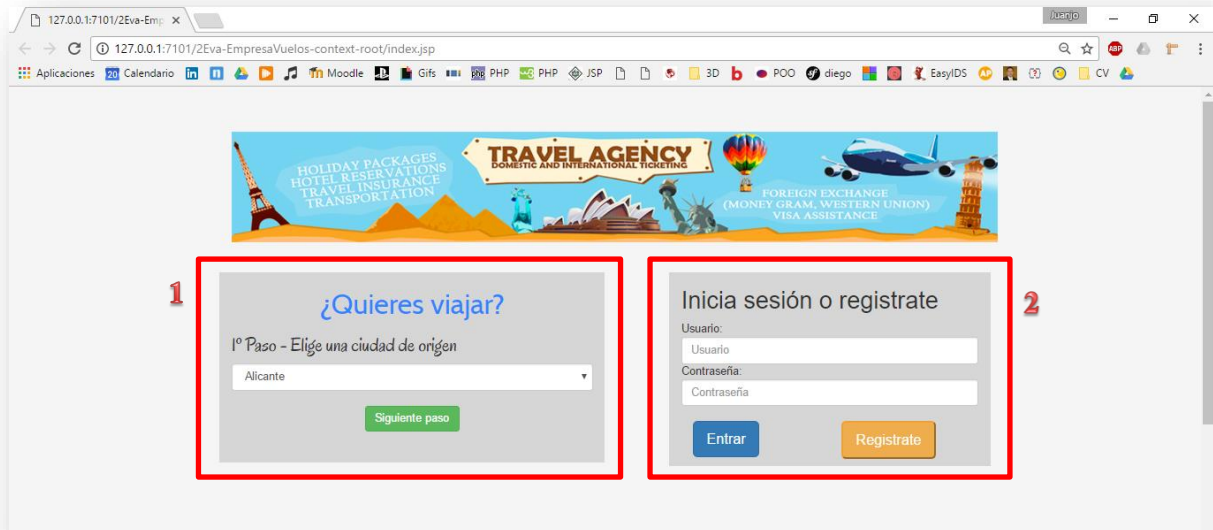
127.0.0.1:7101/2Eva-Emp ×

Juanjo

127.0.0.1:7101/2Eva-EmpresaVuelos-context-root/index.jsp

Aplicaciones Calendario Moodle Gifs PHP PHP JSP 3D POO diego EasyIDS CV

TRAVEL AGENCY
DOMESTIC AND INTERNATIONAL TICKETING
HOLIDAY PACKAGES
HOTEL RESERVATIONS
TRAVEL INSURANCE
TRANSPORTATION
FOREIGN EXCHANGE
(MONEY GRAM, WESTERN UNION)
VISA ASSISTANCE

1

¿Quieres viajar?

1º Paso - Elige una ciudad de origen

Alicante

Siguiente paso

2

Inicia sesión o registrate

Usuario:

Usuario

Contraseña:

Contraseña

Entrar

Registrate